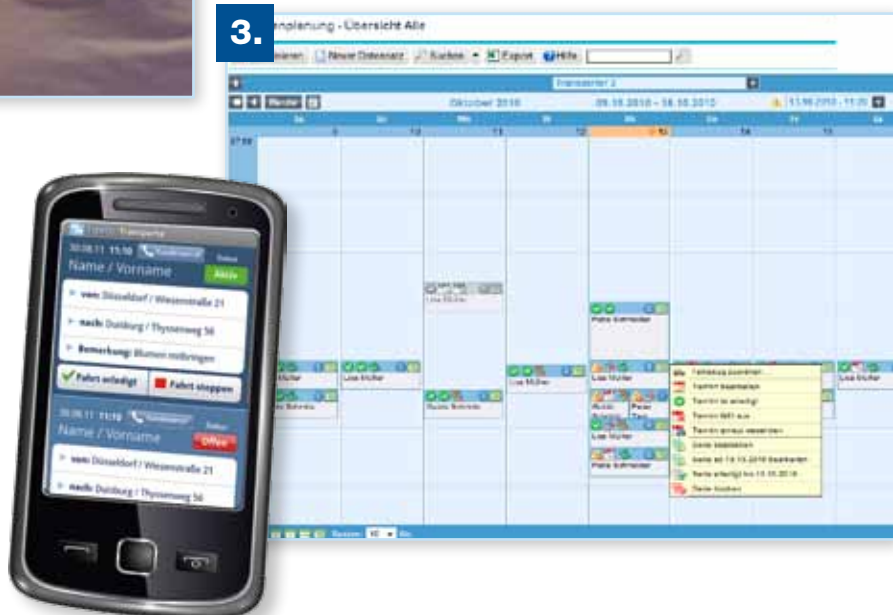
3.

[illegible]planung - Übersicht Alle

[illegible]ieren Neuer Datensatz Suchen Export Hilfe

Oktober 2010 09.10.2010 – 15.10.2010

Lisa Müller

Paula Schneider

Lisa Müller

Lisa Müller

Lisa Müller

Lisa Müller

Paula Schneider

Lisa Müller

Paula Schneider

Lisa Müller

Paula Schneider

Lisa Müller

Fahrzeug zuordnen

Termin bearbeiten

Termin ist erledigt

Termin fällt aus

Termin erneut ansehen

Serie bearbeiten

Serie ab 13.10.2010 bearbeiten

Serie erledigt bis 13.10.2010

Serie löschen

Transporte

30.08.11 11:10

Name / Vorname

Aktiv

von: Düsseldorf / Wiesenstraße 21

nach: Duisburg / Thyssenweg 56

Bemerkung: Blumen mitbringen

Fahrt erledigt

Fahrt stoppen

30.08.11 11:10

Name / Vorname

Offen

von: Düsseldorf / Wiesenstraße 21

nach: Duisburg / Thyssenweg 56